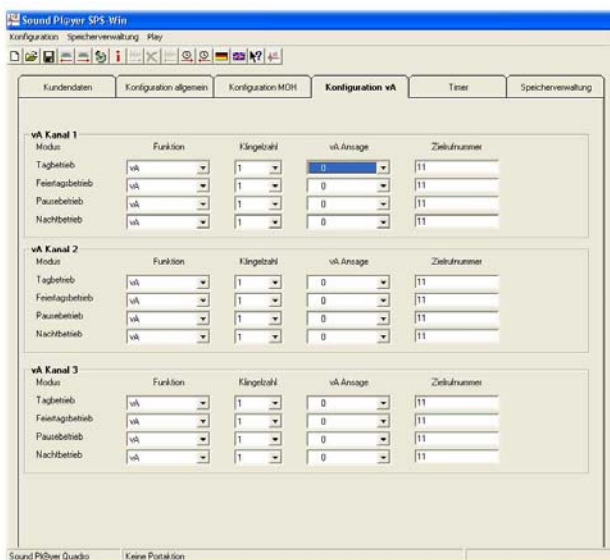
Sound Pl@yer SPS-Win

Konfiguration Speicherverwaltung Play

Kundendaten | Konfiguration allgemein | Konfiguration MOH | Konfiguration vA | Timer | Speicherverwaltung

vA Kanal 1

| Modus | Funktion | Klingelzahl | vA Ansage | Zielrufnummer |
|---|---|---|---|---|
| Tagbetrieb | vA | 1 | 0 | 11 |
| Feiertagsbetrieb | vA | 1 | 0 | 11 |
| Pausebetrieb | vA | 1 | 0 | 11 |
| Nachtbetrieb | vA | 1 | 0 | 11 |

vA Kanal 2

| Modus | Funktion | Klingelzahl | vA Ansage | Zielrufnummer |
|---|---|---|---|---|
| Tagbetrieb | vA | 1 | 0 | 11 |
| Feiertagsbetrieb | vA | 1 | 0 | 11 |
| Pausebetrieb | vA | 1 | 0 | 11 |
| Nachtbetrieb | vA | 1 | 0 | 11 |

vA Kanal 3

| Modus | Funktion | Klingelzahl | vA Ansage | Zielrufnummer |
|---|---|---|---|---|
| Tagbetrieb | vA | 1 | 0 | 11 |
| Feiertagsbetrieb | vA | 1 | 0 | 11 |
| Pausebetrieb | vA | 1 | 0 | 11 |
| Nachtbetrieb | vA | 1 | 0 | 11 |

Sound Pl@yer Quadro | Keine Portaktion